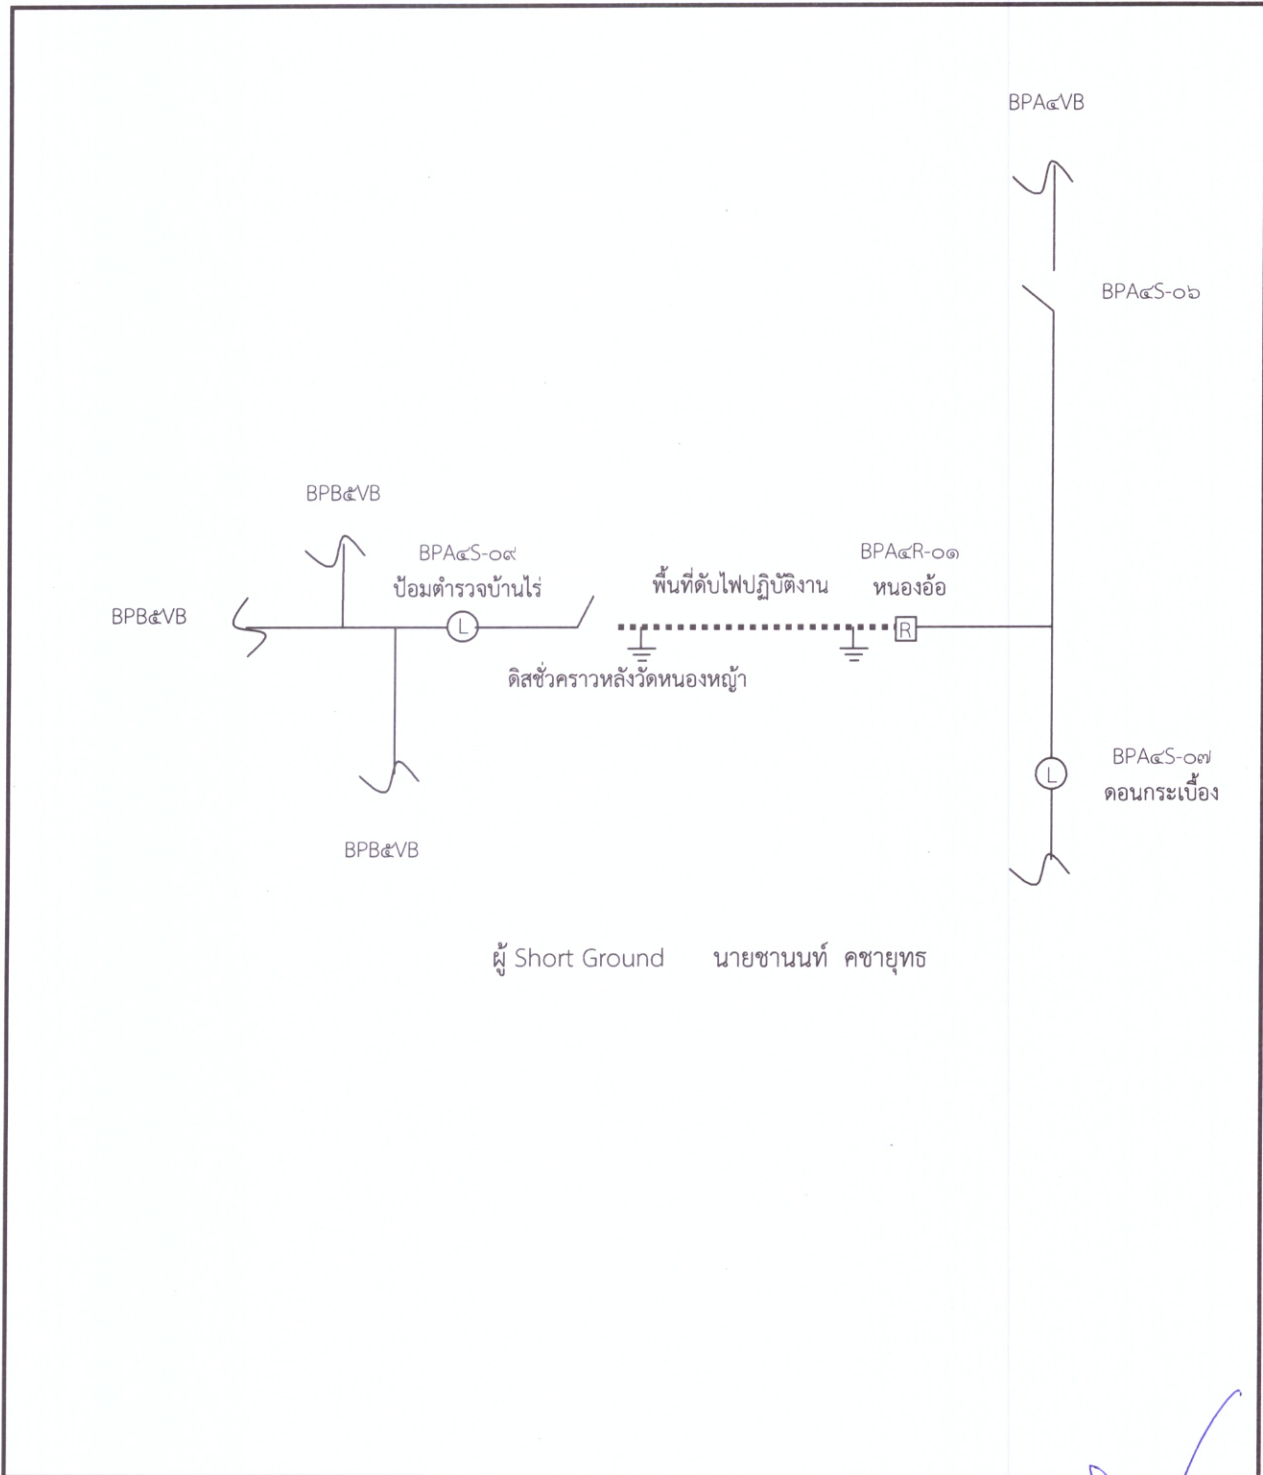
BPA๔VB

BPA๔S-๐๖

BPB๕VB

BPA๔S-๐๙
ป้อมตำรวจบ้านไร่

พื้นที่ดับไฟปฏิบัติงาน

BPA๔R-๐๑
หนองอ้อ

BPB๕VB

L

R

ดิสชั่วคราวหลังวัดหนองหญ้า

L

BPA๔S-๐๗
ดอนกระเบื้อง

BPB๕VB

ผู้ Short Ground นายชานนท์ คชายุทธ